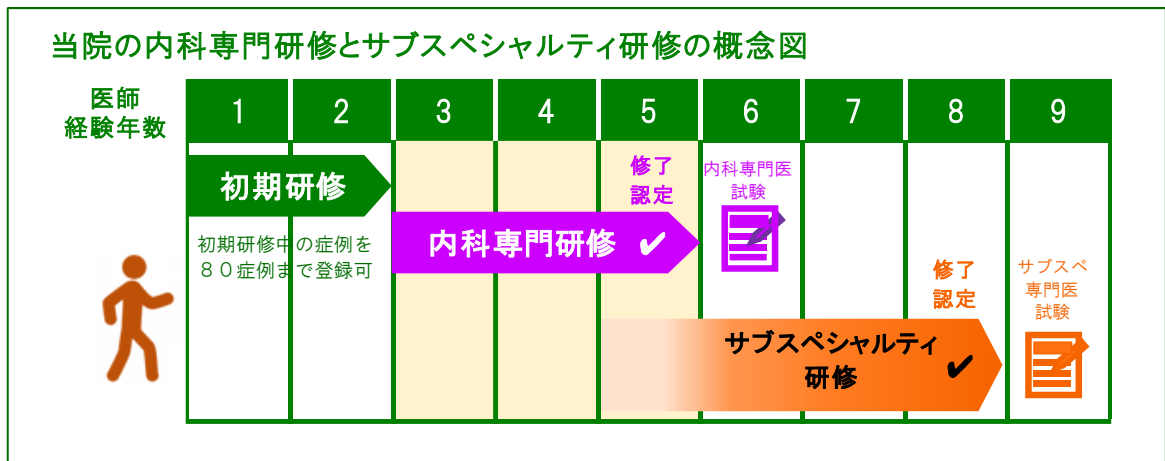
当院の内科専門研修とサブスペシャルティ研修の概念図

医師経験年数

| 1 | 2 | 3 | 4 | 5 | 6 | 7 | 8 | 9 |
|---|---|---|---|---|---|---|---|---|

初期研修

初期研修中の症例を８０症例まで登録可

内科専門研修 ✔

修了認定

内科専門医試験

修了認定

サブスペシャルティ研修 ✔

サブスペ専門医試験